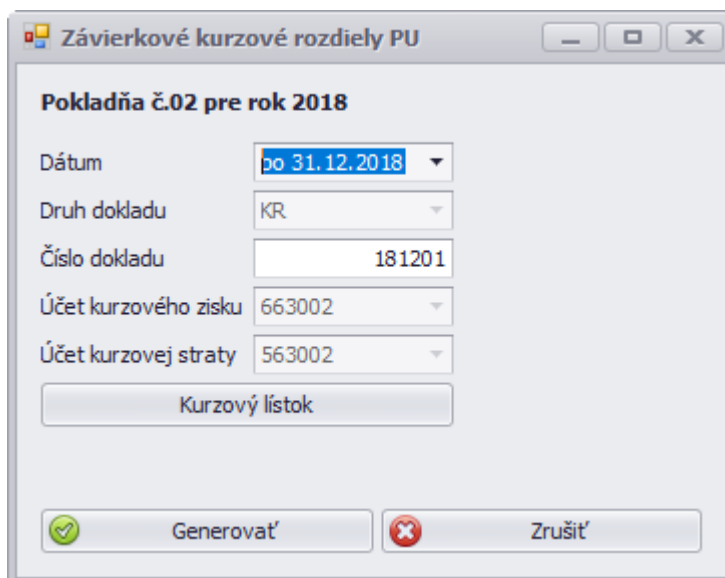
Závierkové kurzové rozdiely PU

Pokladňa č.02 pre rok 2018

Dátum po 31.12.2018

Druh dokladu KR

Číslo dokladu 181201

Účet kurzového zisku 663002

Účet kurzovej straty 563002

Kurzový lístok

Generovať

Zrušiť